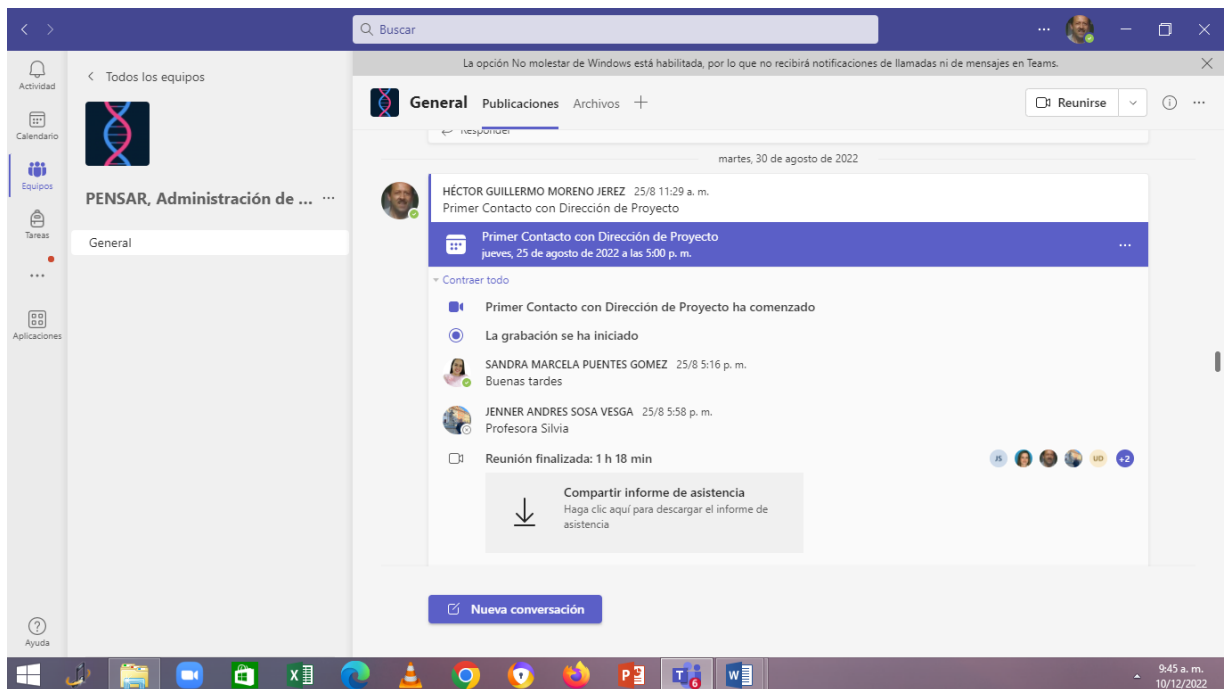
Buscar
...

Actividad
Calendario
Equipos
Tareas
...
Aplicaciones
Ayuda

< Todos los equipos

PENSAR, Administración de ... ...

General

La opción No molestar de Windows está habilitada, por lo que no recibirá notificaciones de llamadas ni de mensajes en Teams.

General Publicaciones Archivos +

Reunirse

Responder

martes, 30 de agosto de 2022

HÉCTOR GUILLERMO MORENO JEREZ 25/8 11:29 a. m.
Primer Contacto con Dirección de Proyecto

Primer Contacto con Dirección de Proyecto
jueves, 25 de agosto de 2022 a las 5:00 p. m.
...

Contraer todo

Primer Contacto con Dirección de Proyecto ha comenzado

La grabación se ha iniciado

SANDRA MARCELA PUENTES GOMEZ 25/8 5:16 p. m.
Buenas tardes

JENNER ANDRES SOSA VESGA 25/8 5:58 p. m.
Profesora Silvia

Reunión finalizada: 1 h 18 min

JS UD +2

Compartir informe de asistencia
Haga clic aquí para descargar el informe de asistencia

Nueva conversación

9:45 a. m.
10/12/2022